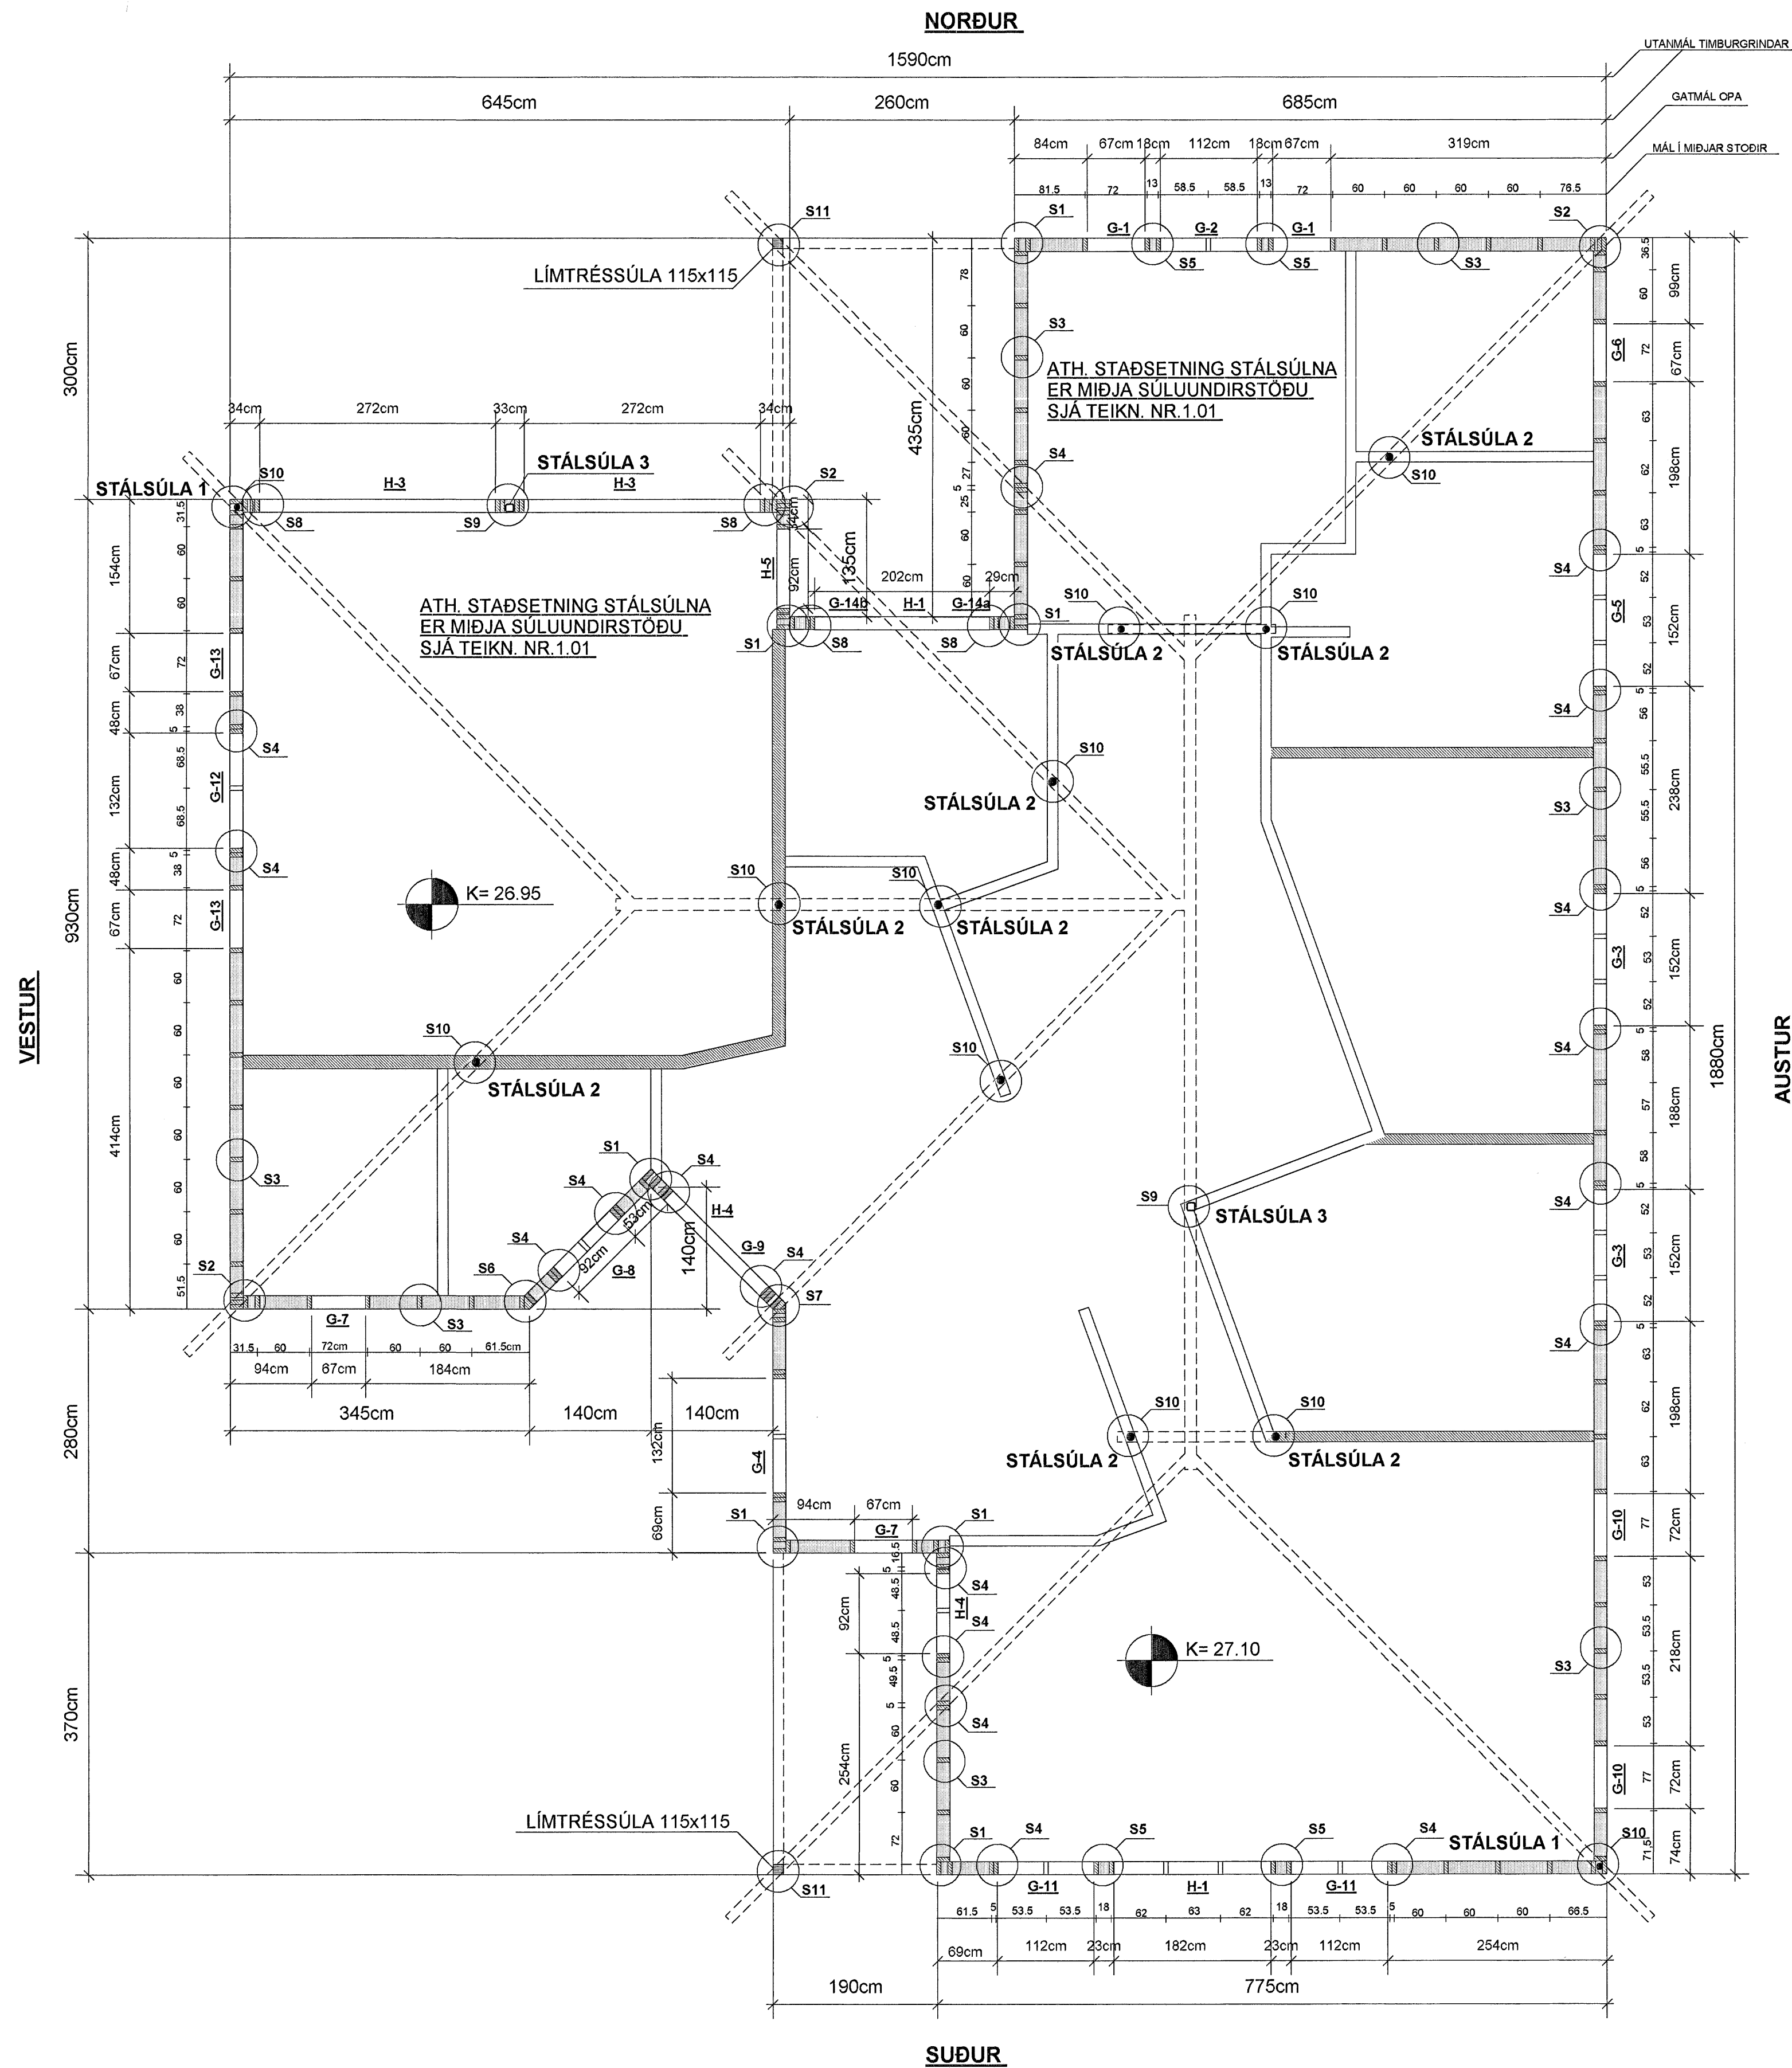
NORÐUR

1590cm

UTANMÁL TIMBURGRINDAR
GATMÁL OPA
MÁL Í MIÐJAR STOÐIR

645cm 260cm 685cm

84cm 67cm 18cm 112cm 18cm 67cm 319cm

81.5 72 13 58.5 58.5 13 72 60 60 60 60 76.5

S11 S1 G-1 G-2 G-1 S2
S5 S5 S3

LÍMTRÉSSÚLA 115x115

300cm

S3

ATH. STAÐSETNING STÁLSÚLNA
ER MIÐJA SÚLUUNDIRSTÖÐU
SJÁ TEIKN. NR.1.01

36.5 60 99cm
G-6 72 67cm
63 62 198cm 63

34cm 272cm 33cm 272cm 34cm

435cm

78 60 60 60 27 5 25 60 60

S4

STÁLSÚLA 2
S10

STÁLSÚLA 1 S10 H-3 STÁLSÚLA 3 H-3 S2
S8 S9 S8

31.5 60 60 154cm

44cm
H-5 92cm 135cm 202cm 29cm
G-14b H-1 G-14a
S1 S8 S8 S1

S10 S10
STÁLSÚLA 2 STÁLSÚLA 2

S4
5 52 G-5 53 152cm 52
S4 5 56

ATH. STAÐSETNING STÁLSÚLNA
ER MIÐJA SÚLUUNDIRSTÖÐU
SJÁ TEIKN. NR.1.01

67cm 72 G-13
48cm 38 5
S4
132cm 68.5 G-12 68.5
S4
48cm 5 38
67cm 72 G-13

S10
STÁLSÚLA 2

S3 55.5 55.5 238cm 56

K= 26.95

S10 S10
STÁLSÚLA 2 STÁLSÚLA 2

S4 5 52 G-3 53 152cm 52

930cm

VESTUR

60 60 60 60 60 60 414cm

S10
STÁLSÚLA 2

S10

S4 5 58 57 188cm 58

1880cm

AUSTUR

S3

S1
S4 S4
53cm H-4
S4 140cm
92cm G-9
S6 G-8 S4
S2 S7

S9 STÁLSÚLA 3

S4 5 52 G-3 53 152cm 52

51.5

G-7 S3

31.5 60 72cm 60 60 61.5cm
94cm 67cm 184cm

345cm 140cm 140cm

S4 5 63 62 198cm 63

280cm

132cm
G-4

S10 S10
STÁLSÚLA 2 STÁLSÚLA 2

69cm
S1 94cm 67cm
G-7 S1

G-10 77 72cm

16.5 5 48.5 S4
92cm H-4 48.5 S4
5 49.5

K= 27.10

53 53.5 218cm 53.5 53
S3

370cm

254cm 5 60 S4
60 S3
72

G-10 77 72cm

LÍMTRÉSSÚLA 115x115

S1 S4 S5 S5 S4 STÁLSÚLA 1 S10
71.5 74cm
S11 G-11 H-1 G-11

61.5 5 53.5 53.5 18 62 63 62 18 53.5 53.5 5 60 60 60 66.5

69cm 112cm 23cm 182cm 23cm 112cm 254cm

190cm 775cm

SUÐUR